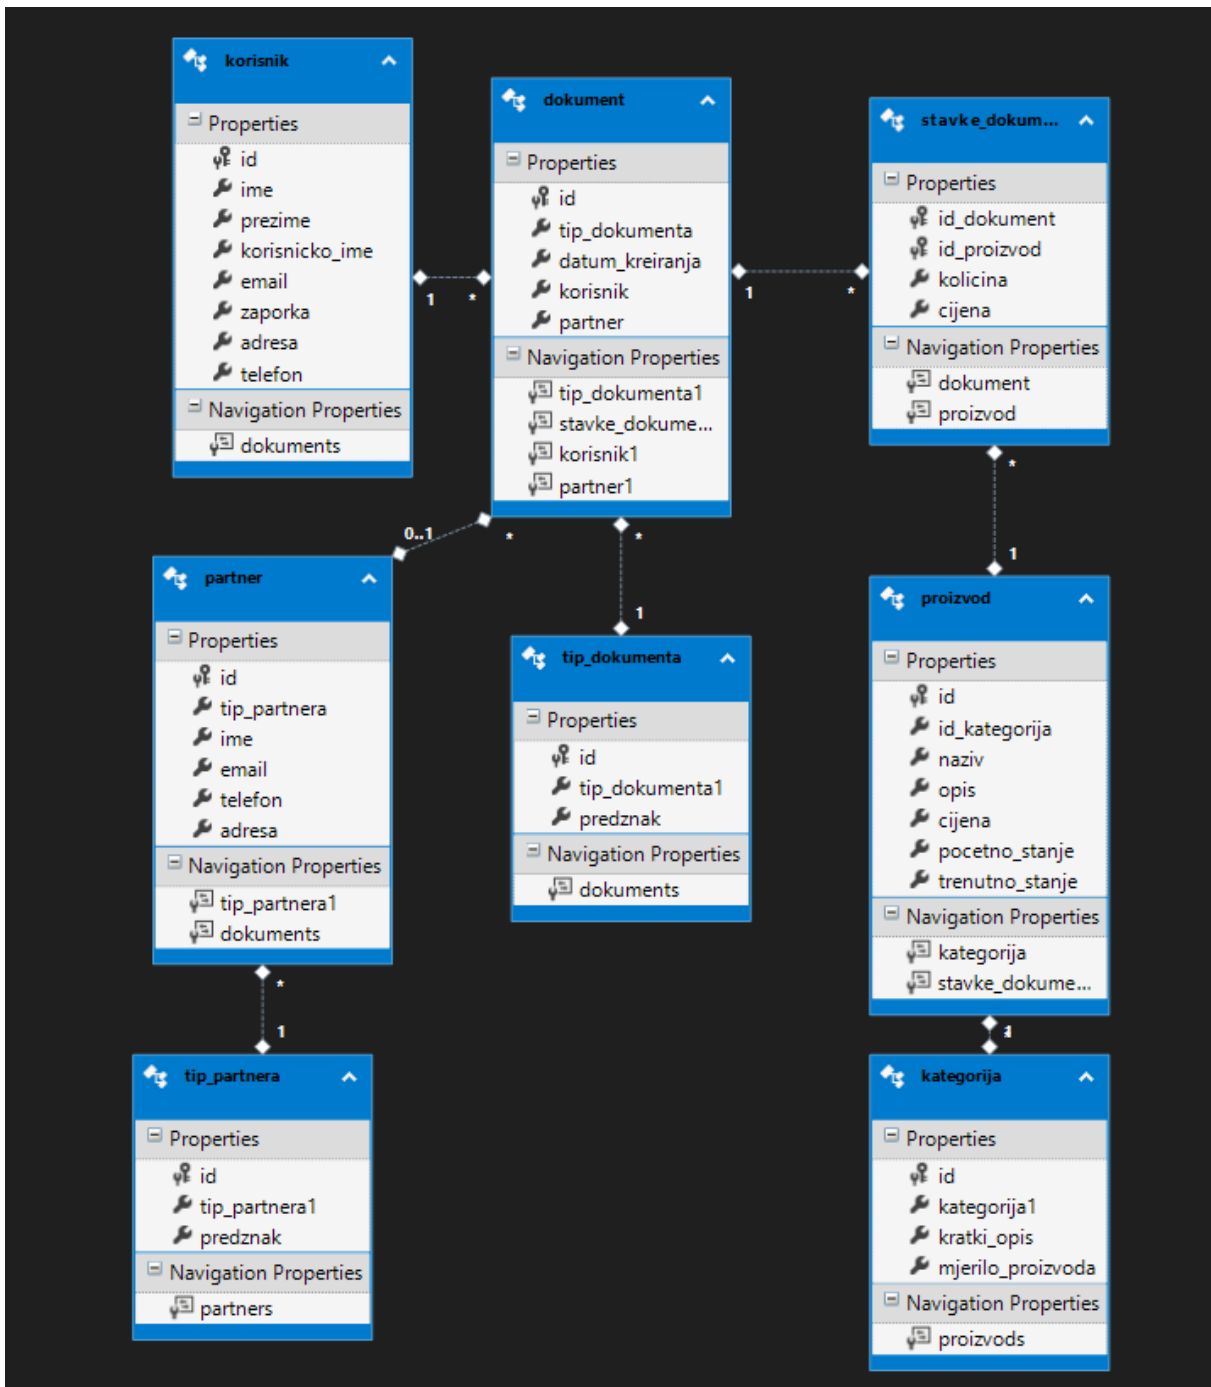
korisnik
Properties
id
ime
prezime
korisnicko_ime
email
zaporka
adresa
telefon
Navigation Properties
dokuments

1
*

dokument
Properties
id
tip_dokumenta
datum_kreiranja
korisnik
partner
Navigation Properties
tip_dokumenta1
stavke_dokume...
korisnik1
partner1

1
*

stavke_dokum...
Properties
id_dokument
id_proizvod
kolicina
cijena
Navigation Properties
dokument
proizvod

*
1

0..1
*

*
1

partner
Properties
id
tip_partnera
ime
email
telefon
adresa
Navigation Properties
tip_partnera1
dokuments

tip_dokumenta
Properties
id
tip_dokumenta1
predznak
Navigation Properties
dokuments

proizvod
Properties
id
id_kategorija
naziv
opis
cijena
pocetno_stanje
trenutno_stanje
Navigation Properties
kategorija
stavke_dokume...

*
1

1

tip_partnera
Properties
id
tip_partnera1
predznak
Navigation Properties
partners

kategorija
Properties
id
kategorija1
kratki_opis
mjerilo_proizvoda
Navigation Properties
proizvods